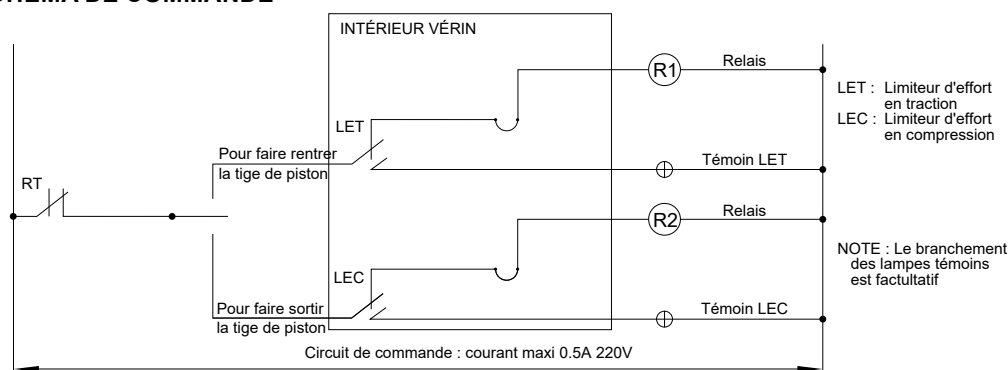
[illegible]HÉMA DE COMMANDE

INTÉRIEUR VÉRIN

R1

Relais

LET : Limiteur d'effort en traction
LEC : Limiteur d'effort en compression

LET

Pour faire rentrer la tige de piston

Témoin LET

RT

R2

Relais

NOTE : Le branchement des lampes témoins est factultatif

LEC

Pour faire sortir la tige de piston

Témoin LEC

Circuit de commande : courant maxi 0.5A 220V